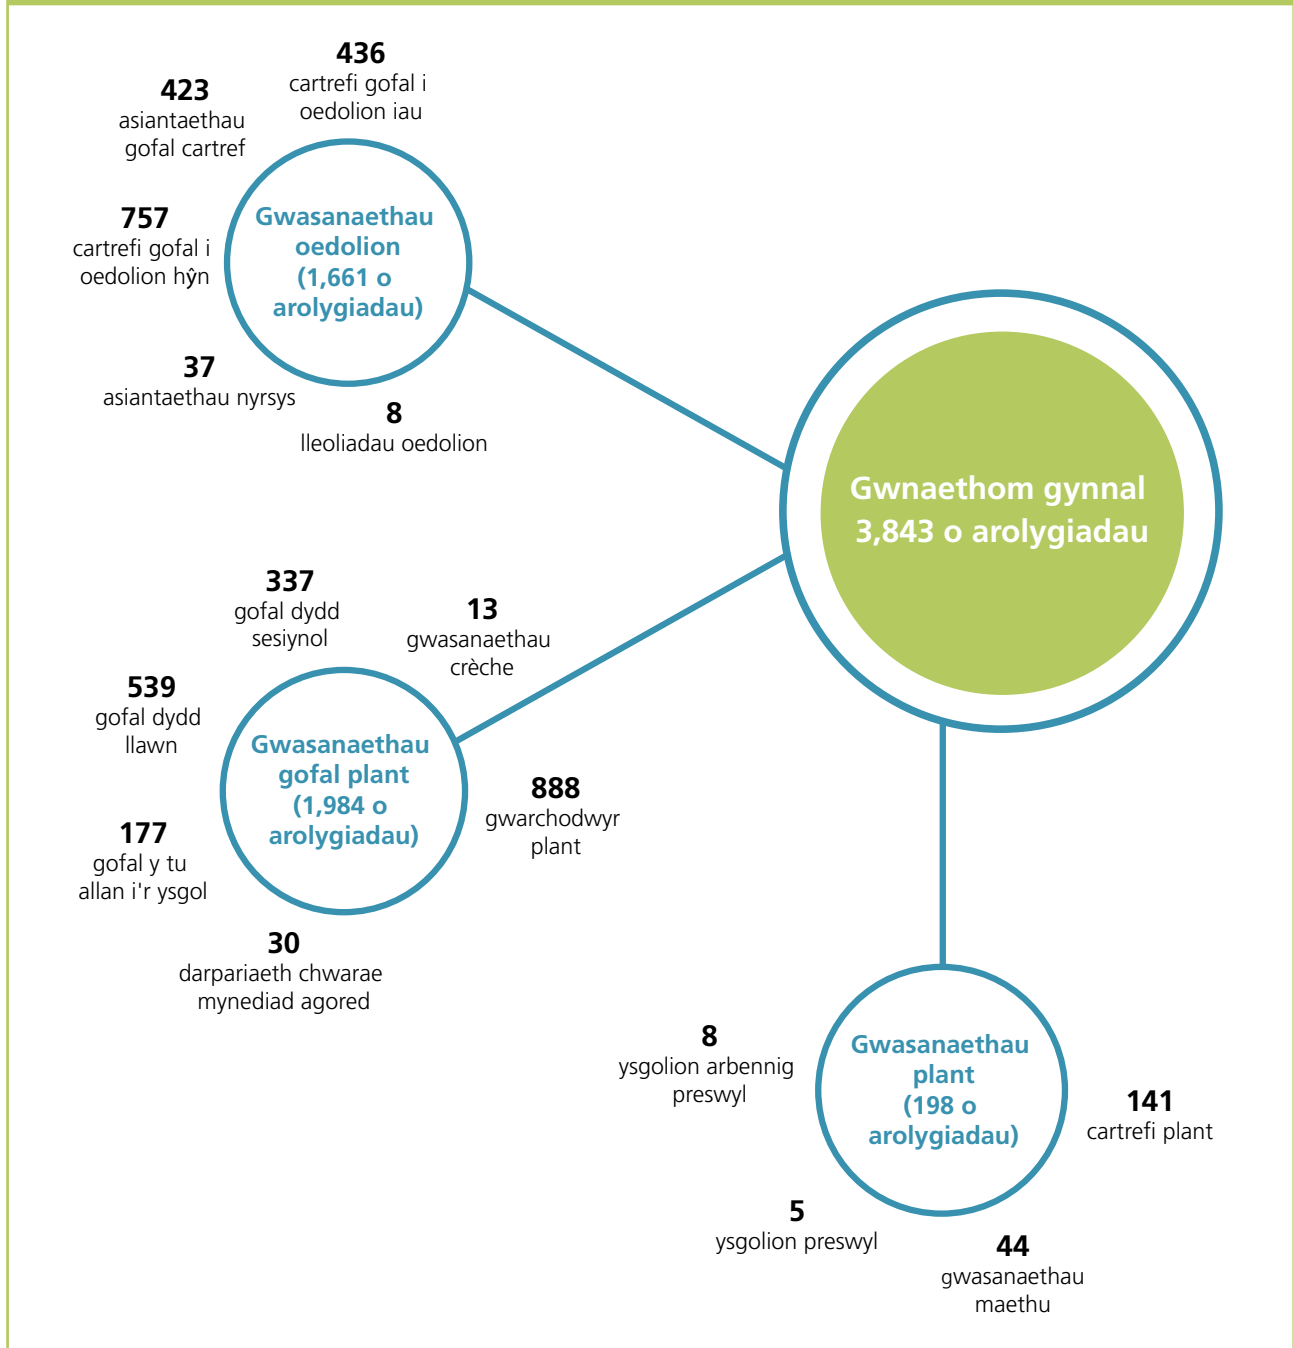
436
cartrefi gofal i oedolion iau

423
asiantaethau gofal cartref

757
cartrefi gofal i oedolion hŷn

Gwasanaethau oedolion (1,661 o arolygiadau)

37
asiantaethau nyrsys

8
lleoliadau oedolion

Gwnaethom gynnal 3,843 o arolygiadau

337
gofal dydd sesiynol

13
gwasanaethau crèche

539
gofal dydd llawn

Gwasanaethau gofal plant (1,984 o arolygiadau)

888
gwarchodwyr plant

177
gofal y tu allan i'r ysgol

30
darpariaeth chwarae mynediad agored

8
ysgolion arbennig preswyl

Gwasanaethau plant (198 o arolygiadau)

141
cartrefi plant

5
ysgolion preswyl

44
gwasanaethau maethu